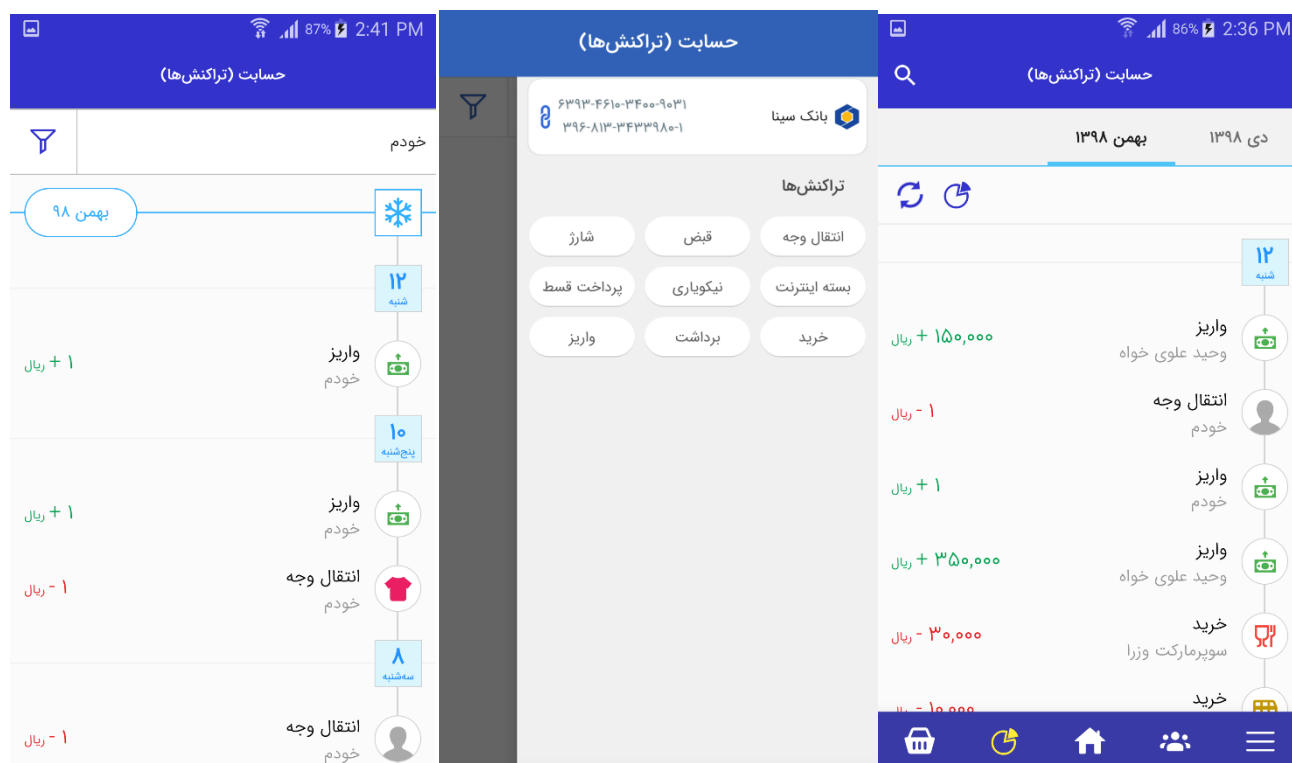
87% 2:41 PM

حسابت (تراکنش‌ها)

خودم

بهمن ۹۸

۱۲
شنبه

واریز
خودم
+ ۱ ریال

۱۰
پنج‌شنبه

واریز
خودم
+ ۱ ریال

انتقال وجه
خودم
- ۱ ریال

۸
سه‌شنبه

انتقال وجه
خودم
- ۱ ریال

حسابت (تراکنش‌ها)

بانک سینا
۶۳۹۳-۴۶۱۰-۳۴۰۰-۹۰۳۱
۳۹۶-۸۱۳-۳۴۳۳۹۸۰-۱

تراکنش‌ها

انتقال وجه
قبض
شارژ
بسته اینترنت
نیکوکاری
پرداخت قسط
خرید
برداشت
واریز

86% 2:36 PM

حسابت (تراکنش‌ها)

دی ۱۳۹۸
بهمن ۱۳۹۸

۱۲
شنبه

واریز
وحید علوی خواه
+ ۱۵۰,۰۰۰ ریال

انتقال وجه
خودم
- ۱ ریال

واریز
خودم
+ ۱ ریال

واریز
وحید علوی خواه
+ ۳۵۰,۰۰۰ ریال

خرید
سوپرمارکت وزرا
- ۳۰,۰۰۰ ریال

خرید
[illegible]